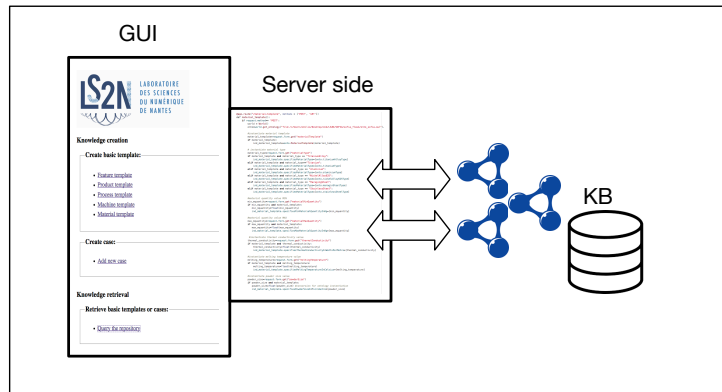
GUI

LS2N LABORATOIRE DES SCIENCES DU NUMÉRIQUE DE NANTES

Knowledge creation

Create basic template:

- Feature template
- Product template
- Process template
- Machine template
- Material template

Create case:

- Add new case

Knowledge retrieval

Retrieve basic templates or cases:

- Query the repository

Server side

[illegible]

KB